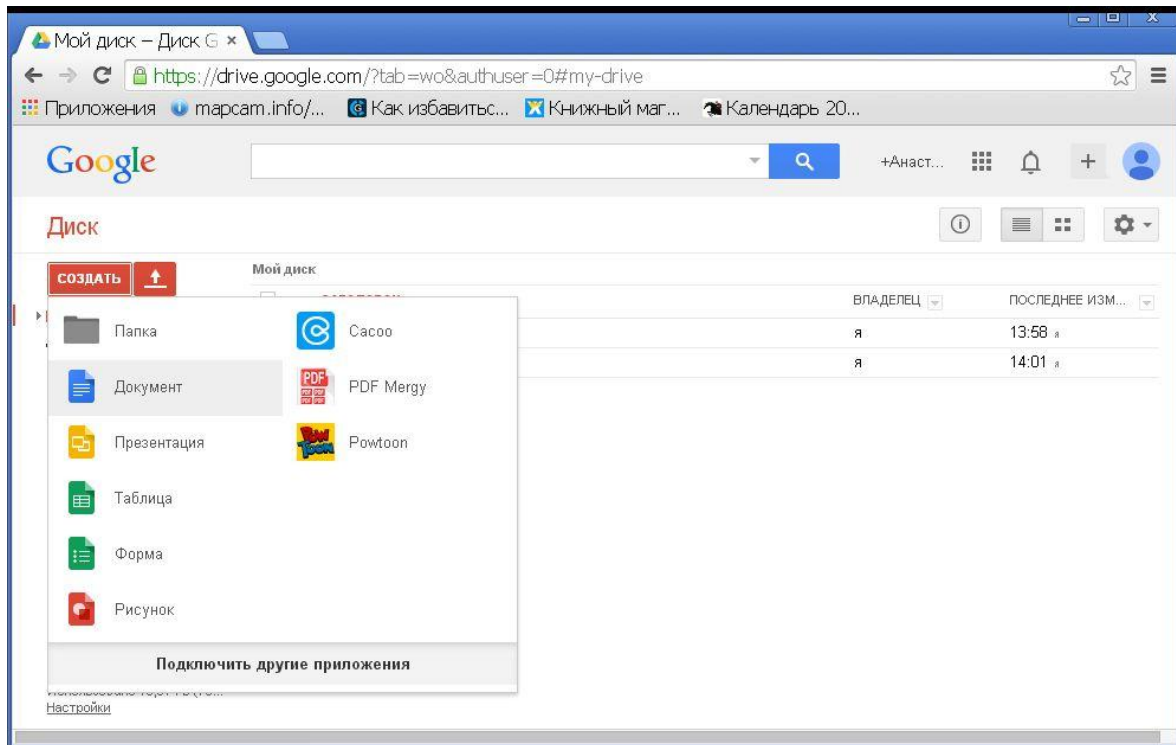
Мой диск – Диск G ×

https://drive.google.com/?tab=wo&authuser=0#my-drive

Приложения mapcam.info/... Как избавитьс... Книжный маг... Календарь 20...

Google

+Анаст...

Диск

СОЗДАТЬ

Мой диск

ВЛАДЕЛЕЦ

ПОСЛЕДНЕЕ ИЗМ...

я 13:58

я 14:01

Папка

Документ

Презентация

Таблица

Форма

Рисунок

Cacoo

PDF Mergy

Powtoon

Подключить другие приложения

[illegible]

Настройки